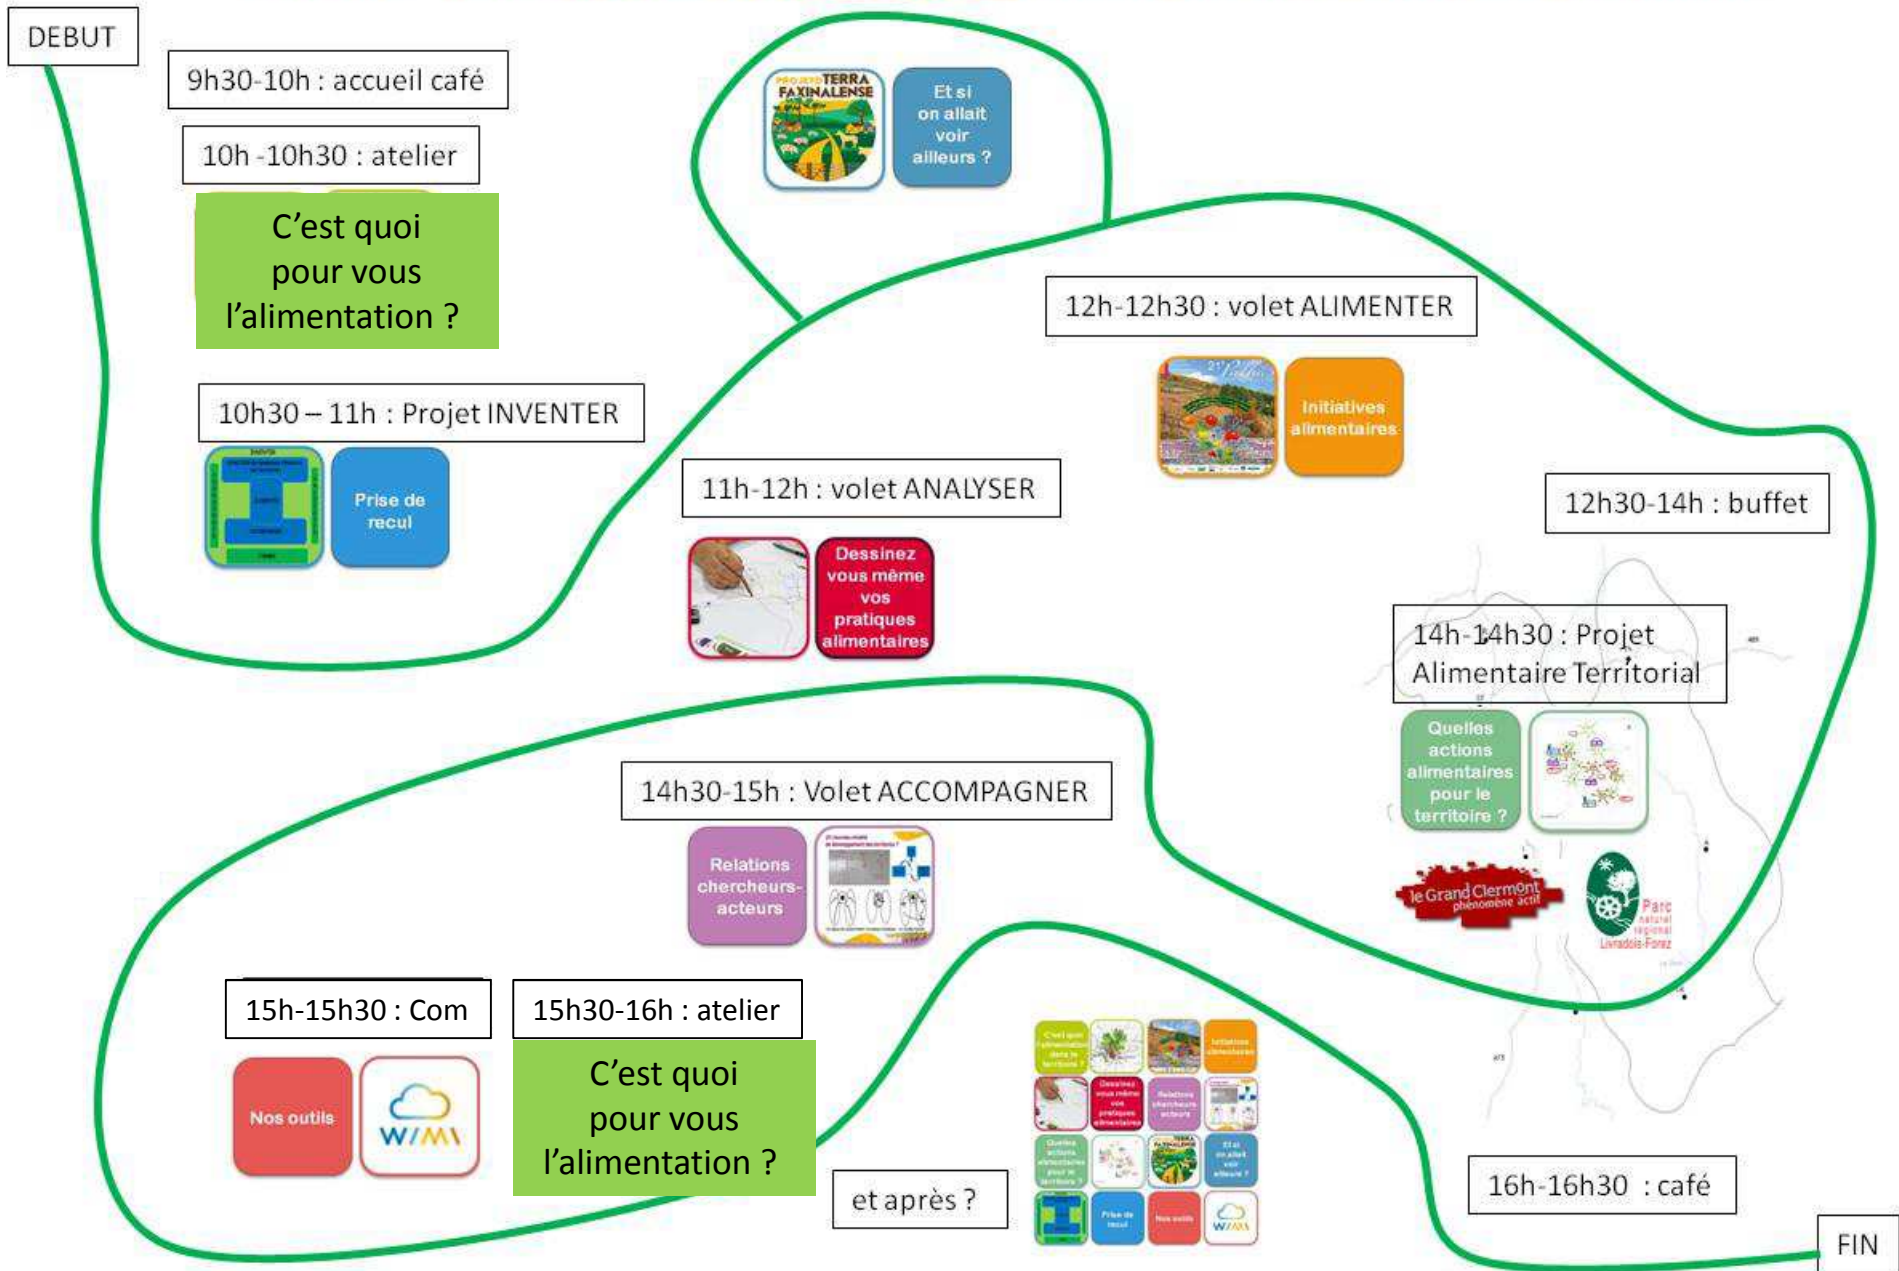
DEBUT

9h30-10h : accueil café

10h -10h30 : atelier

C'est quoi pour vous l'alimentation ?

10h30 – 11h : Projet INVENTER

Prise de recul

PROJETO TERRA FAXINALENSE

Et si on allait voir ailleurs ?

11h-12h : volet ANALYSER

Dessinez vous même vos pratiques alimentaires

12h-12h30 : volet ALIMENTER

Initiatives alimentaires

12h30-14h : buffet

14h-14h30 : Projet Alimentaire Territorial

Quelles actions alimentaires pour le territoire ?

le Grand Clermont phénomène actif

Parc naturel régional Livradois-Forez

14h30-15h : Volet ACCOMPAGNER

Relations chercheurs-acteurs

15h-15h30 : Com

Nos outils

WIMI

15h30-16h : atelier

C'est quoi pour vous l'alimentation ?

et après ?

16h-16h30 : café

FIN